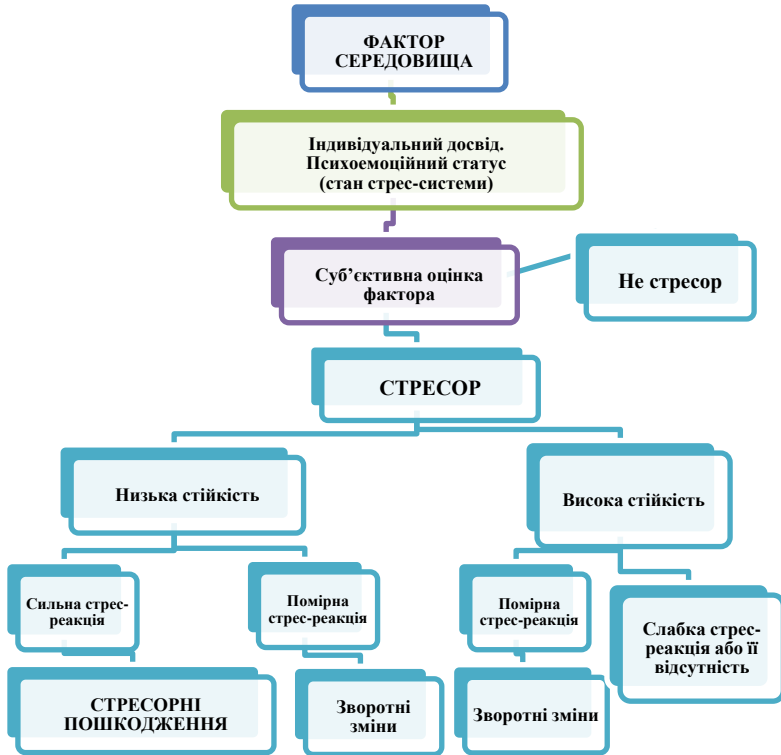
ФАКТОР СЕРЕДОВИЩА

Індивідуальний досвід. Психоемоційний статус (стан стрес-системи)

Суб'єктивна оцінка фактора

Не стресор

СТРЕСОР

Низька стійкість

Висока стійкість

Сильна стрес-реакція

Помірна стрес-реакція

Помірна стрес-реакція

Слабка стрес-реакція або її відсутність

СТРЕСОРНІ ПОШКОДЖЕННЯ

Зворотні зміни

Зворотні зміни